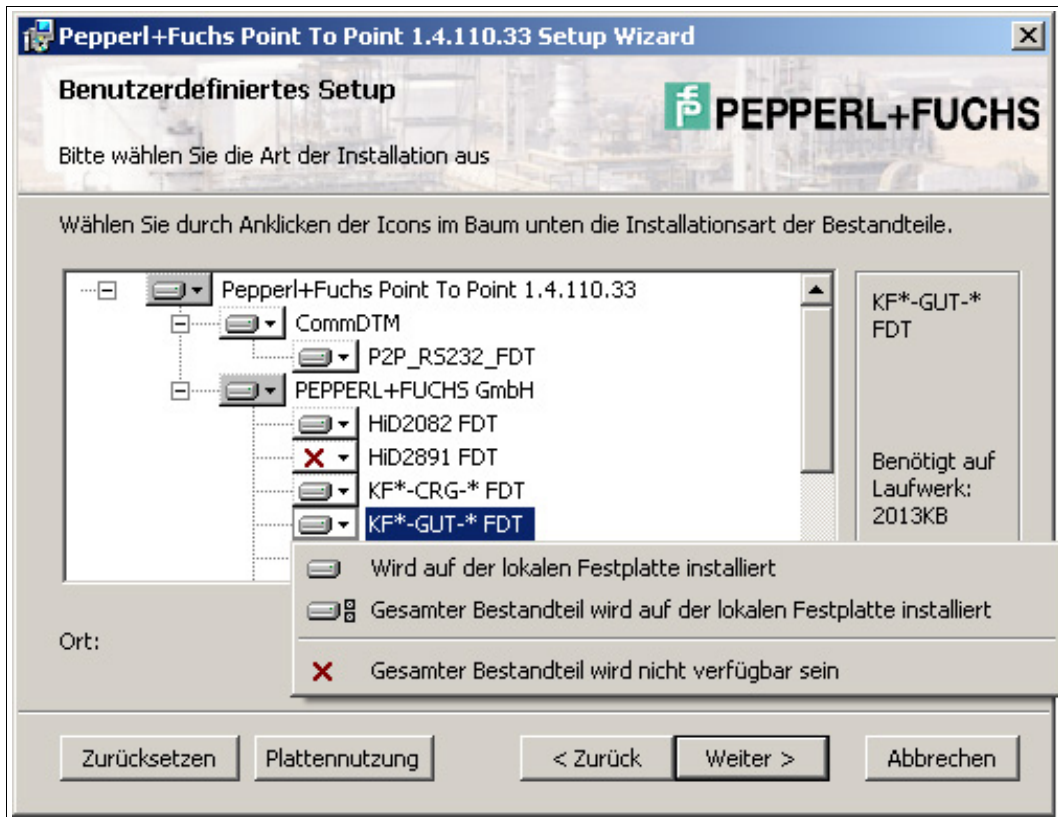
Pepperl+Fuchs Point To Point 1.4.110.33 Setup Wizard

Benutzerdefiniertes Setup

Bitte wählen Sie die Art der Installation aus

PEPPERL+FUCHS

Wählen Sie durch Anklicken der Icons im Baum unten die Installationsart der Bestandteile.

Pepperl+Fuchs Point To Point 1.4.110.33
CommDTM
P2P_RS232_FDT
PEPPERL+FUCHS GmbH
HiD2082 FDT
HiD2891 FDT
KF*-CRG-* FDT
KF*-GUT-* FDT

KF*-GUT-* FDT

Benötigt auf Laufwerk: 2013KB

Wird auf der lokalen Festplatte installiert
Gesamter Bestandteil wird auf der lokalen Festplatte installiert
Gesamter Bestandteil wird nicht verfügbar sein

Ort:

Zurücksetzen
Plattennutzung
< Zurück
Weiter >
Abbrechen